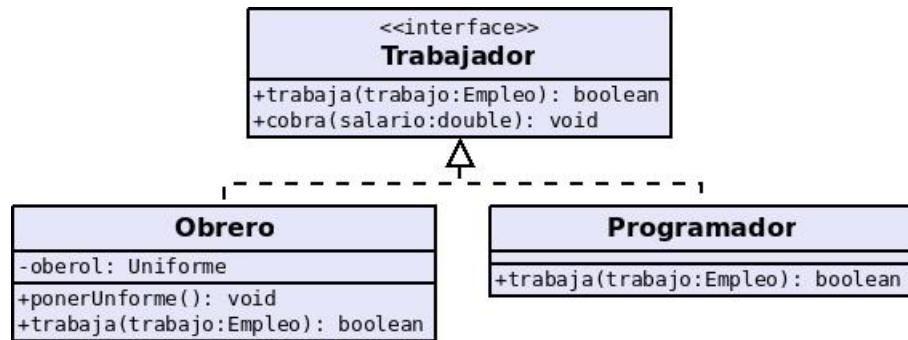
<<interface>>
Trabajador

+trabaja(trabajo:Empleo): boolean
+cobra(salario:double): void

Obrero

-oberol: Uniforme

+ponerUnforme(): void
+trabaja(trabajo:Empleo): boolean

Programador

+trabaja(trabajo:Empleo): boolean